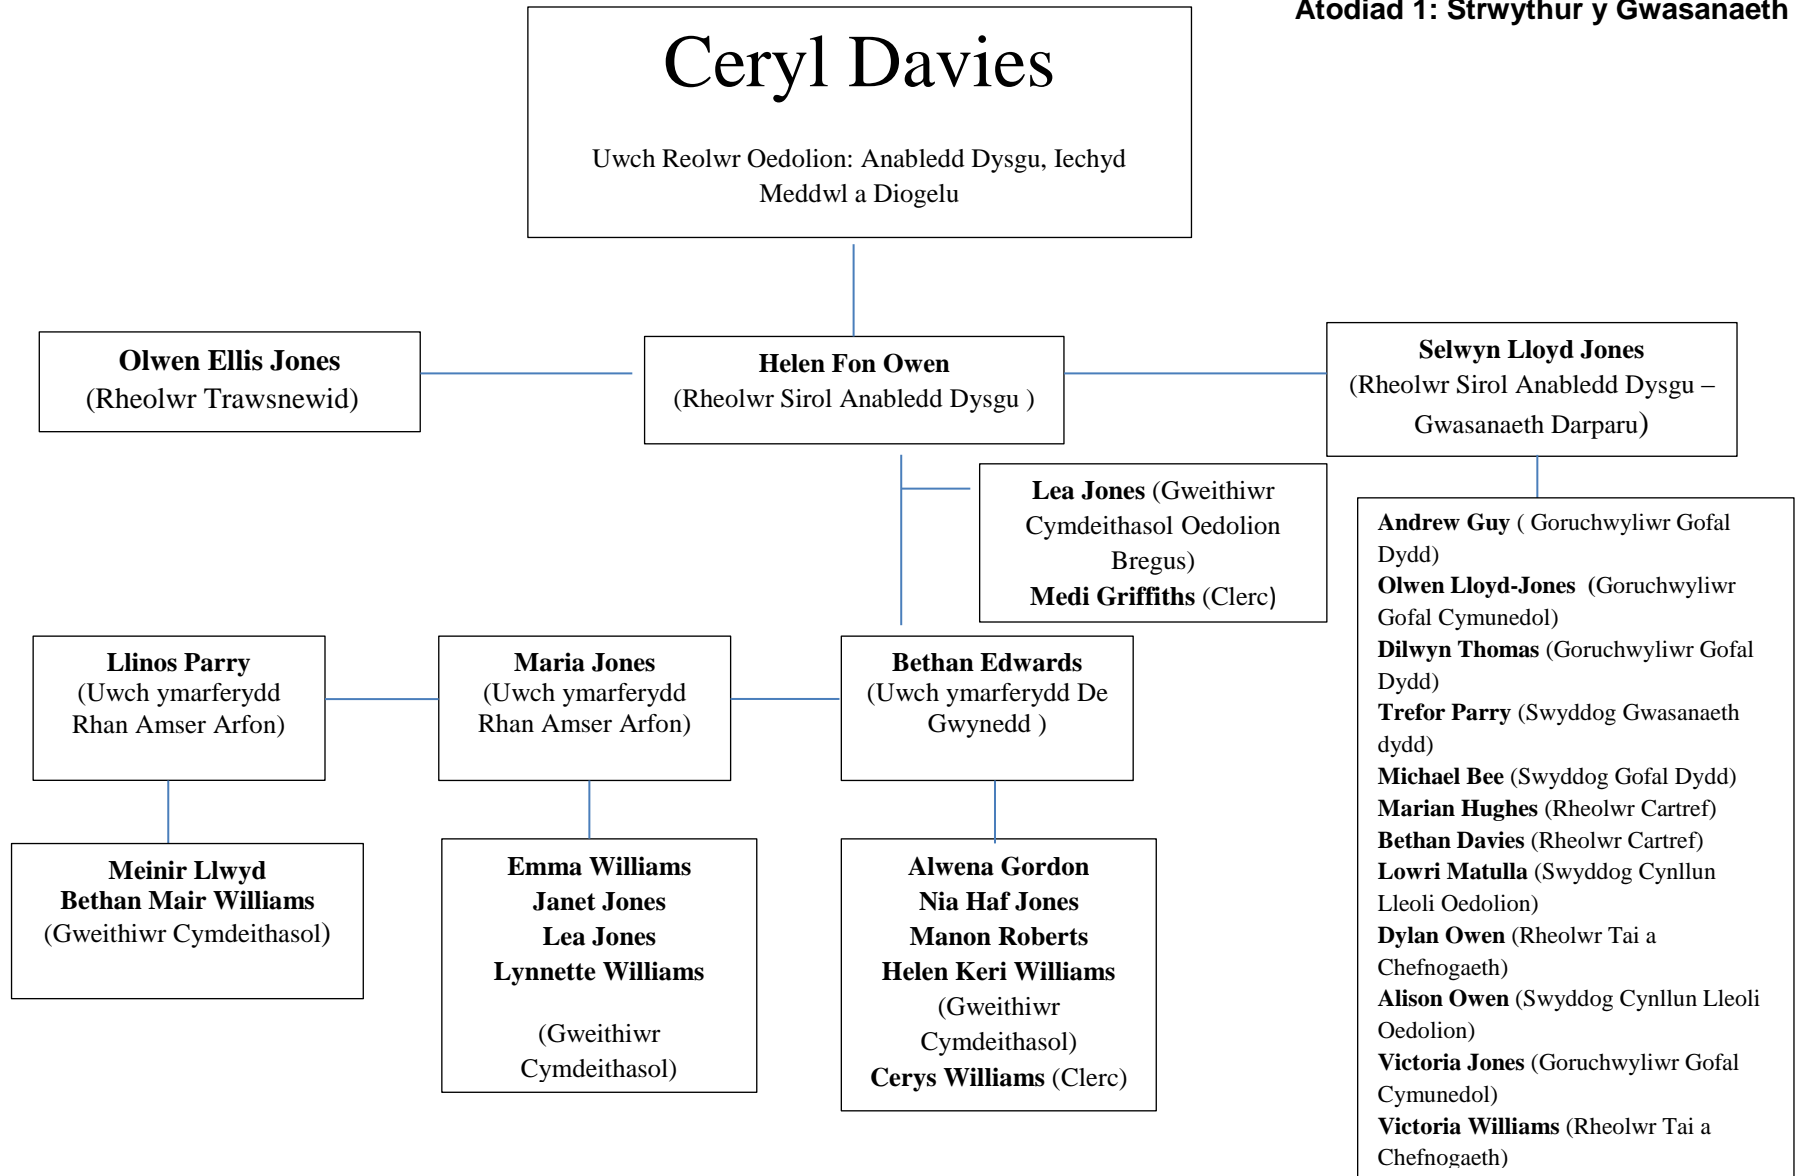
Atodiad 1: Strwythur y Gwasanaeth

Ceryl Davies

Uwch Reolwr Oedolion: Anabledd Dysgu, Iechyd Meddwl a Diogelu

Olwen Ellis Jones (Rheolwr Trawsnewid)

Helen Fon Owen (Rheolwr Sirol Anabledd Dysgu )

Selwyn Lloyd Jones (Rheolwr Sirol Anabledd Dysgu – Gwasanaeth Darparu)

Lea Jones (Gweithiwr Cymdeithasol Oedolion Bregus)
Medi Griffiths (Clerc)

Andrew Guy ( Goruchwyliwr Gofal Dydd)
Olwen Lloyd-Jones (Goruchwyliwr Gofal Cymunedol)
Dilwyn Thomas (Goruchwyliwr Gofal Dydd)
Trefor Parry (Swyddog Gwasanaeth dydd)
Michael Bee (Swyddog Gofal Dydd)
Marian Hughes (Rheolwr Cartref)
Bethan Davies (Rheolwr Cartref)
Lowri Matulla (Swyddog Cynllun Lleoli Oedolion)
Dylan Owen (Rheolwr Tai a Chefnogaeth)
Alison Owen (Swyddog Cynllun Lleoli Oedolion)
Victoria Jones (Goruchwyliwr Gofal Cymunedol)
Victoria Williams (Rheolwr Tai a Chefnogaeth)

Llinos Parry (Uwch ymarferydd Rhan Amser Arfon)

Maria Jones (Uwch ymarferydd Rhan Amser Arfon)

Bethan Edwards (Uwch ymarferydd De Gwynedd )

Meinir Llwyd
Bethan Mair Williams
(Gweithiwr Cymdeithasol)

Emma Williams
Janet Jones
Lea Jones
Lynnette Williams

(Gweithiwr Cymdeithasol)

Alwena Gordon
Nia Haf Jones
Manon Roberts
Helen Keri Williams
(Gweithiwr Cymdeithasol)
Cerys Williams (Clerc)